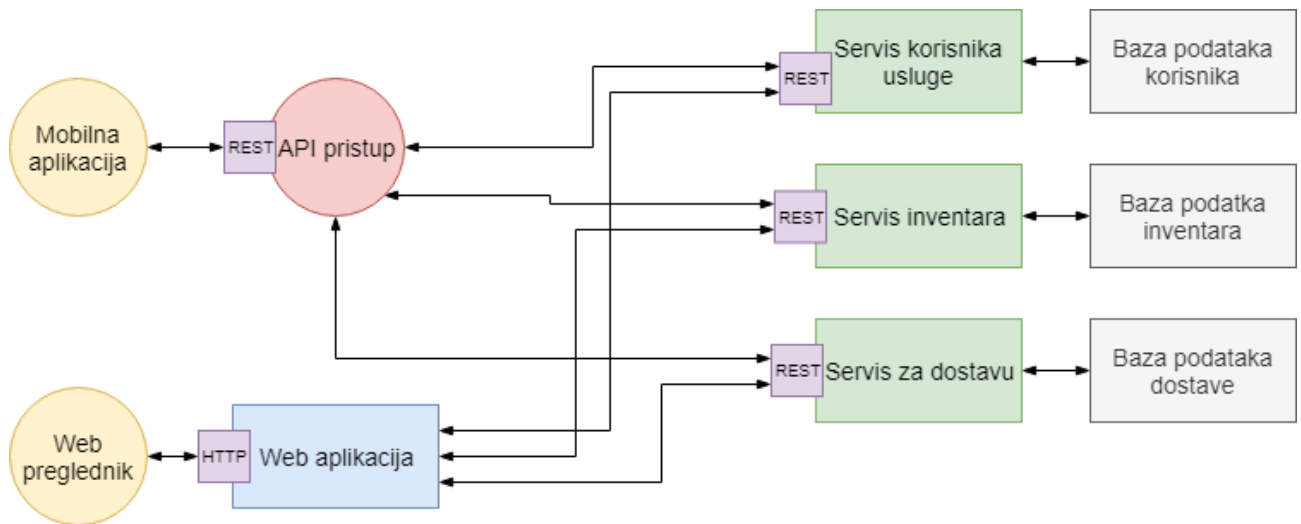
Mobilna aplikacija

REST

API pristup

REST

Servis korisnika usluge

Baza podataka korisnika

REST

Servis inventara

Baza podatka inventara

REST

Servis za dostavu

Baza podataka dostave

Web preglednik

HTTP

Web aplikacija